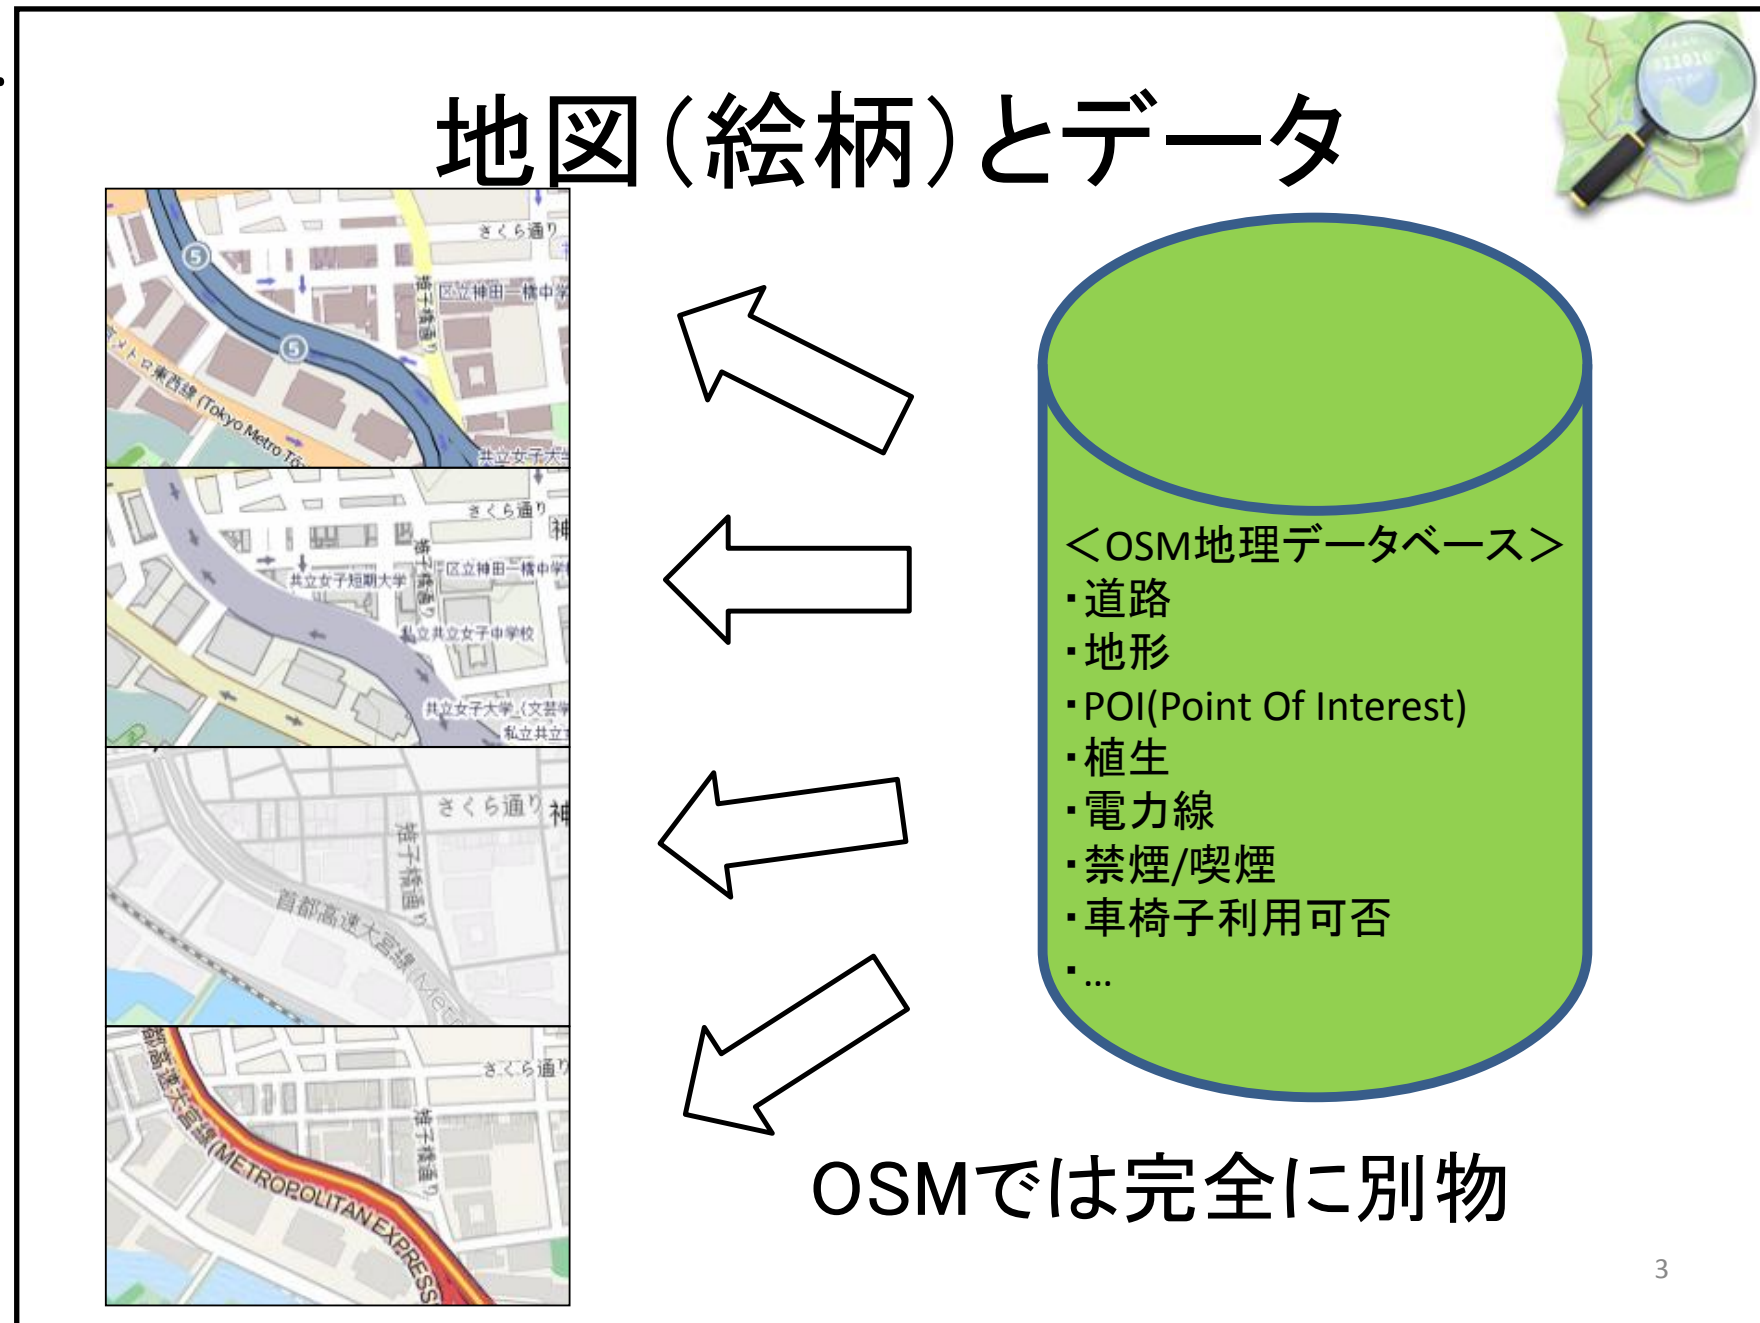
地図(絵柄)とデータ

さくら通り
区立神田一橋中学
東京メトロ東西線 (Tokyo Metro Tō
共立女子大学
5
5

さくら通り
神
共立女子短期大学
区立神田一橋中学
私立共立女子中学校
共立女子大学 (文芸学
私立共立

さくら通り 神
首都高速大宮線 (Metr

さくら通り
首都高速大宮線 (METROPOLITAN EXPRESS

<OSM地理データベース>
・道路
・地形
・POI(Point Of Interest)
・植生
・電力線
・禁煙/喫煙
・車椅子利用可否
・…

OSMでは完全に別物

3